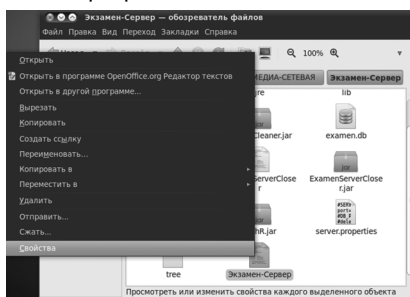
Экзамен-Сервер — обозреватель файлов
Файл Правка Вид Переход Закладки Справка

Открыть
Открыть в программе OpenOffice.org Редактор текстов
Открыть в другой программе...
Вырезать
Копировать
Создать ссылку
Переименовать...
Копировать в
Переместить в
Удалить
Отправить...
Сжать...
Свойства

100%
МЕДИА-СЕТЕВАЯ
Экзамен-Сервер
lib
Cleaner.jar
examen.db
ServerClose r
ExamenServerClose r.jar
hR.jar
server.properties
tree
Экзамен-Сервер
Просмотреть или изменить свойства каждого выделенного объекта